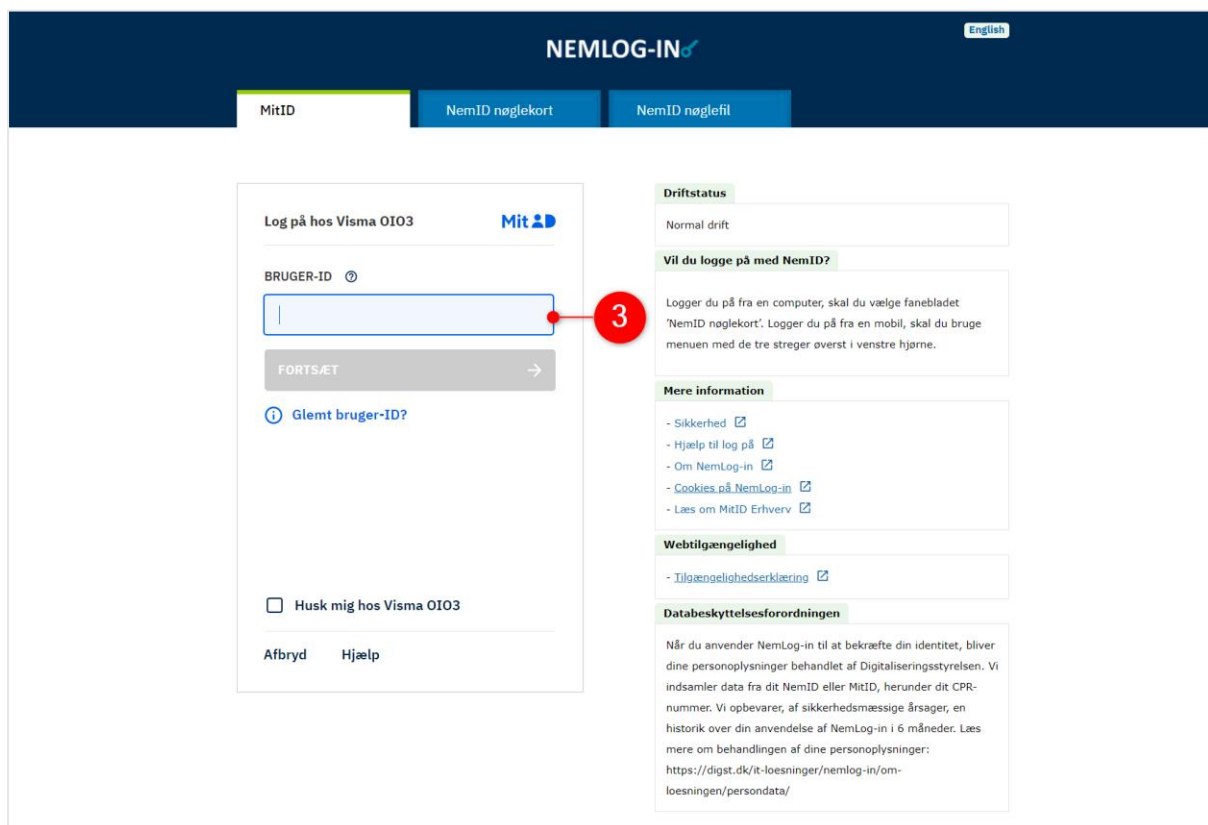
English

NEMLOG-IN

MitID

NemID nøglekort

NemID nøglefil

Log på hos Visma OIO3

MitID

BRUGER-ID

3

FORTSÆT

Glemt bruger-ID?

Husk mig hos Visma OIO3

Afbryd

Hjælp

Driftstatus

Normal drift

Vil du logge på med NemID?

Logger du på fra en computer, skal du vælge fanebladet 'NemID nøglekort'. Logger du på fra en mobil, skal du bruge menuen med de tre streger øverst i venstre hjørne.

Mere information

- Sikkerhed
- Hjælp til log på
- Om NemLog-in
- Cookies på NemLog-in
- Læs om MitID Erhverv

Webtilgængelighed

- Tilgængelighedserklæring

Databeskyttelsesforordningen

Når du anvender NemLog-in til at bekræfte din identitet, bliver dine personoplysninger behandlet af Digitaliseringsstyrelsen. Vi indsamler data fra dit NemID eller MitID, herunder dit CPR-nummer. Vi opbevarer, af sikkerhedsmæssige årsager, en historik over din anvendelse af NemLog-in i 6 måneder. Læs mere om behandlingen af dine personoplysninger: https://digst.dk/it-loesninger/nemlog-in/om-loesningen/persondata/